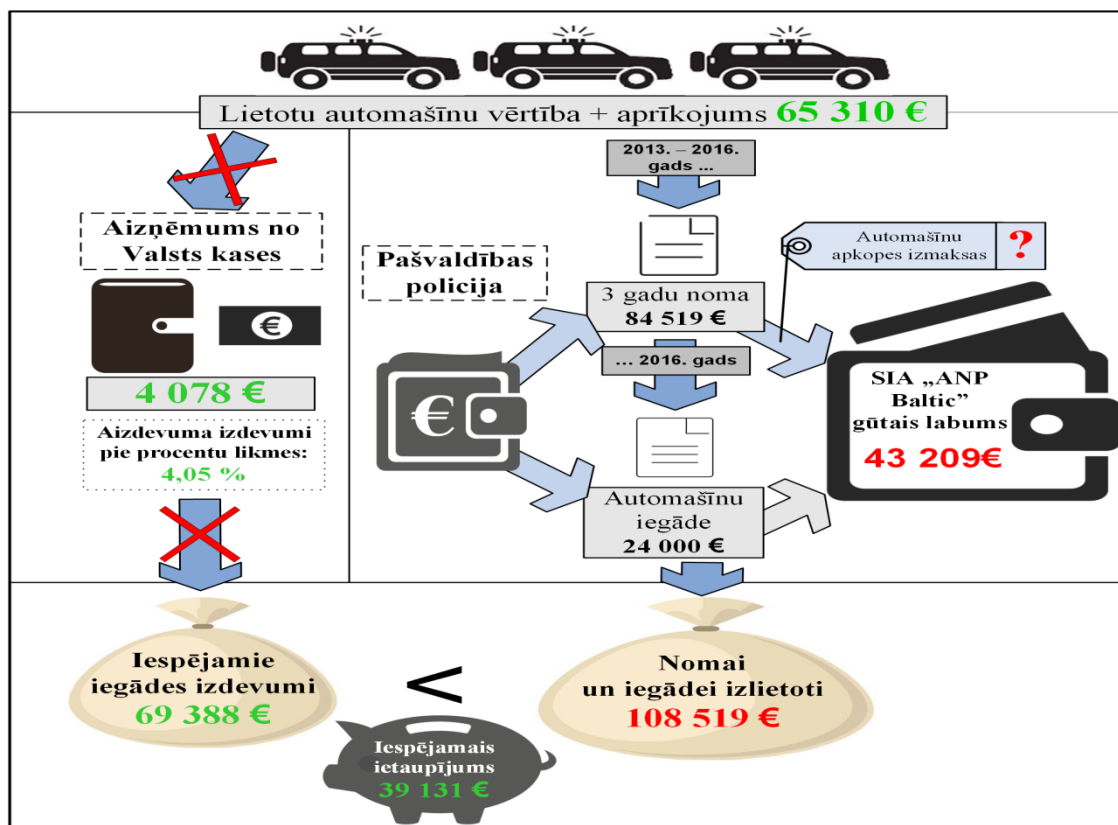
Lietotu automašīnu vērtība + aprīkojums 65 310 €

Aizņēmums no Valsts kases

€

4 078 €

Aizdevuma izdevumi pie procentu likmes: 4,05 %

2013. – 2016. gads ...

Pašvaldības policija

Automašīnu apkopes izmaksas ?

3 gadu noma 84 519 €

... 2016. gads

€

SIA „ANP Baltic" gūtais labums 43 209€

Automašīnu iegāde 24 000 €

Iespējamie iegādes izdevumi 69 388 €

<

Nomai un iegādei izlietoti 108 519 €

Iespējamais ietaupījums 39 131 €